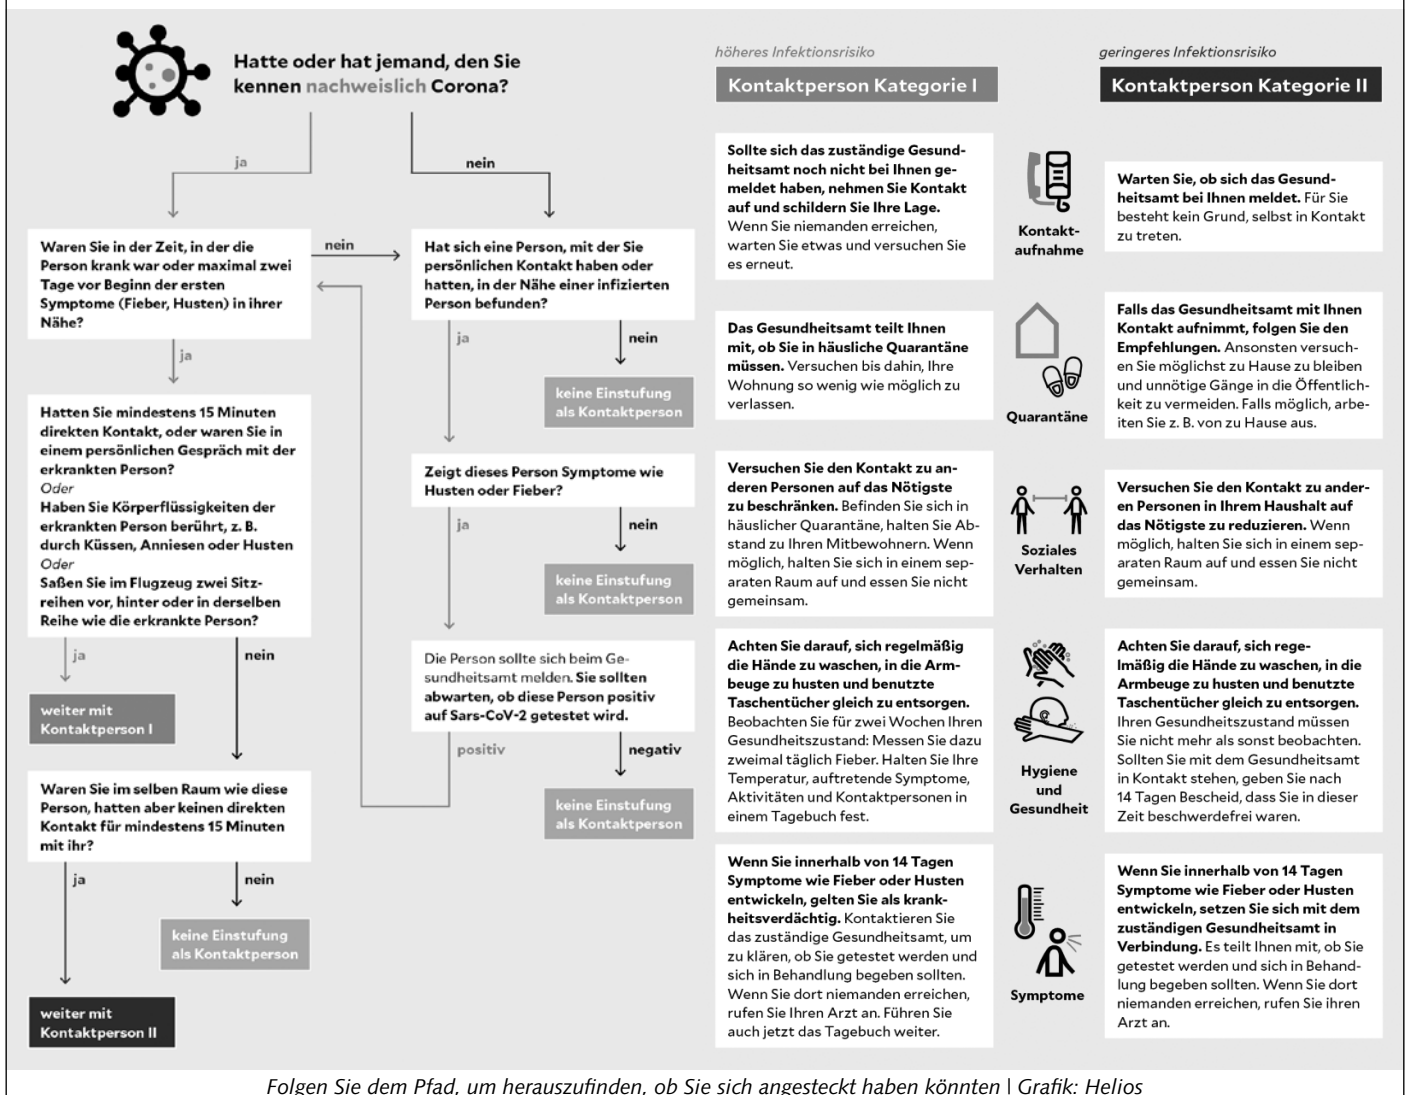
Hatte oder hat jemand, den Sie kennen nachweislich Corona?

ja

nein

Waren Sie in der Zeit, in der die Person krank war oder maximal zwei Tage vor Beginn der ersten Symptome (Fieber, Husten) in ihrer Nähe?

nein

ja

Hatten Sie mindestens 15 Minuten direkten Kontakt, oder waren Sie in einem persönlichen Gespräch mit der erkrankten Person?
Oder
Haben Sie Körperflüssigkeiten der erkrankten Person berührt, z. B. durch Küssen, Anniesen oder Husten
Oder
Saßen Sie im Flugzeug zwei Sitzreihen vor, hinter oder in derselben Reihe wie die erkrankte Person?

ja

nein

weiter mit Kontaktperson I

Waren Sie im selben Raum wie diese Person, hatten aber keinen direkten Kontakt für mindestens 15 Minuten mit ihr?

ja

nein

keine Einstufung als Kontaktperson

weiter mit Kontaktperson II

Hat sich eine Person, mit der Sie persönlichen Kontakt haben oder hatten, in der Nähe einer infizierten Person befunden?

ja

nein

keine Einstufung als Kontaktperson

Zeigt dieses Person Symptome wie Husten oder Fieber?

ja

nein

keine Einstufung als Kontaktperson

Die Person sollte sich beim Gesundheitsamt melden. Sie sollten abwarten, ob diese Person positiv auf Sars-CoV-2 getestet wird.

positiv

negativ

keine Einstufung als Kontaktperson

höheres Infektionsrisiko

Kontaktperson Kategorie I

Sollte sich das zuständige Gesundheitsamt noch nicht bei Ihnen gemeldet haben, nehmen Sie Kontakt auf und schildern Sie Ihre Lage. Wenn Sie niemanden erreichen, warten Sie etwas und versuchen Sie es erneut.

Das Gesundheitsamt teilt Ihnen mit, ob Sie in häusliche Quarantäne müssen. Versuchen bis dahin, Ihre Wohnung so wenig wie möglich zu verlassen.

Versuchen Sie den Kontakt zu anderen Personen auf das Nötigste zu beschränken. Befinden Sie sich in häuslicher Quarantäne, halten Sie Abstand zu Ihren Mitbewohnern. Wenn möglich, halten Sie sich in einem separaten Raum auf und essen Sie nicht gemeinsam.

Achten Sie darauf, sich regelmäßig die Hände zu waschen, in die Armbeuge zu husten und benutzte Taschentücher gleich zu entsorgen. Beobachten Sie für zwei Wochen Ihren Gesundheitszustand: Messen Sie dazu zweimal täglich Fieber. Halten Sie Ihre Temperatur, auftretende Symptome, Aktivitäten und Kontaktpersonen in einem Tagebuch fest.

Wenn Sie innerhalb von 14 Tagen Symptome wie Fieber oder Husten entwickeln, gelten Sie als krankheitsverdächtig. Kontaktieren Sie das zuständige Gesundheitsamt, um zu klären, ob Sie getestet werden und sich in Behandlung begeben sollten. Wenn Sie dort niemanden erreichen, rufen Sie Ihren Arzt an. Führen Sie auch jetzt das Tagebuch weiter.

Kontaktaufnahme

Quarantäne

Soziales Verhalten

Hygiene und Gesundheit

Symptome

geringeres Infektionsrisiko

Kontaktperson Kategorie II

Warten Sie, ob sich das Gesundheitsamt bei Ihnen meldet. Für Sie besteht kein Grund, selbst in Kontakt zu treten.

Falls das Gesundheitsamt mit Ihnen Kontakt aufnimmt, folgen Sie den Empfehlungen. Ansonsten versuchen Sie möglichst zu Hause zu bleiben und unnötige Gänge in die Öffentlichkeit zu vermeiden. Falls möglich, arbeiten Sie z. B. von zu Hause aus.

Versuchen Sie den Kontakt zu anderen Personen in Ihrem Haushalt auf das Nötigste zu reduzieren. Wenn möglich, halten Sie sich in einem separaten Raum auf und essen Sie nicht gemeinsam.

Achten Sie darauf, sich regelmäßig die Hände zu waschen, in die Armbeuge zu husten und benutzte Taschentücher gleich zu entsorgen. Ihren Gesundheitszustand müssen Sie nicht mehr als sonst beobachten. Sollten Sie mit dem Gesundheitsamt in Kontakt stehen, geben Sie nach 14 Tagen Bescheid, dass Sie in dieser Zeit beschwerdefrei waren.

Wenn Sie innerhalb von 14 Tagen Symptome wie Fieber oder Husten entwickeln, setzen Sie sich mit dem zuständigen Gesundheitsamt in Verbindung. Es teilt Ihnen mit, ob Sie getestet werden und sich in Behandlung begeben sollten. Wenn Sie dort niemanden erreichen, rufen Sie Ihren Arzt an.

Folgen Sie dem Pfad, um herauszufinden, ob Sie sich angesteckt haben könnten | Grafik: Helios